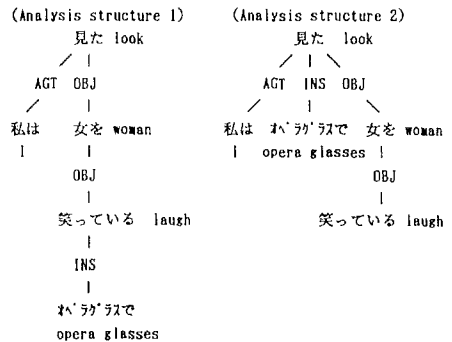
(Analysis structure 1)

見た look

AGT OBJ

私は I

女を woman

OBJ

笑っている laugh

INS

ｵﾍﾟﾗｸﾞﾗｽで opera glasses

(Analysis structure 2)

見た look

AGT INS OBJ

私は I

ｵﾍﾟﾗｸﾞﾗｽで opera glasses

女を woman

OBJ

笑っている laugh